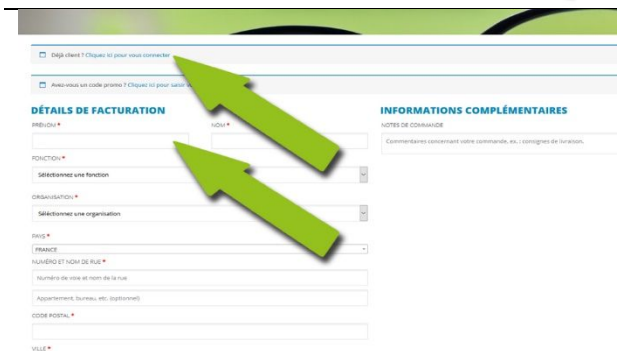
Déjà client ? Cliquez ici pour vous connecter

Avez-vous un code promo ? Cliquez ici pour saisir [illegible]

DÉTAILS DE FACTURATION

PRÉNOM *

NOM *

FONCTION *

Sélectionnez une fonction

ORGANISATION *

Sélectionnez une organisation

PAYS *

FRANCE

NUMÉRO ET NOM DE RUE *

Numéro de voie et nom de la rue

Appartement, bureau, etc. (optionnel)

CODE POSTAL *

VILLE *

INFORMATIONS COMPLÉMENTAIRES

NOTES DE COMMANDE

Commentaires concernant votre commande, ex. : consignes de livraison.